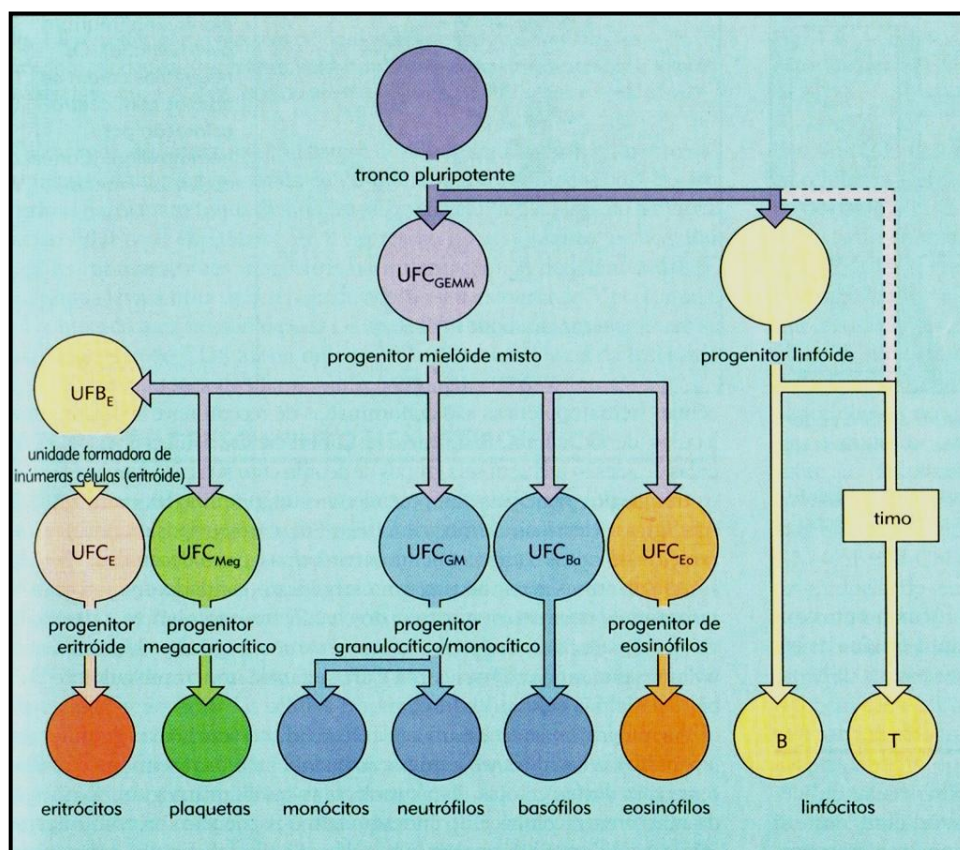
tronco pluripotente

$UFC_{GEMM}$

progenitor mielóide misto

progenitor linfóide

$UFB_{E}$

unidade formadora de inúmeras células (eritróide)

$UFC_{E}$

$UFC_{Meg}$

$UFC_{GM}$

$UFC_{Ba}$

$UFC_{Eo}$

timo

progenitor eritróide

progenitor megacariocítico

progenitor granulocítico/monocítico

progenitor de eosinófilos

B

T

eritrócitos

plaquetas

monócitos

neutrófilos

basófilos

eosinófilos

linfócitos